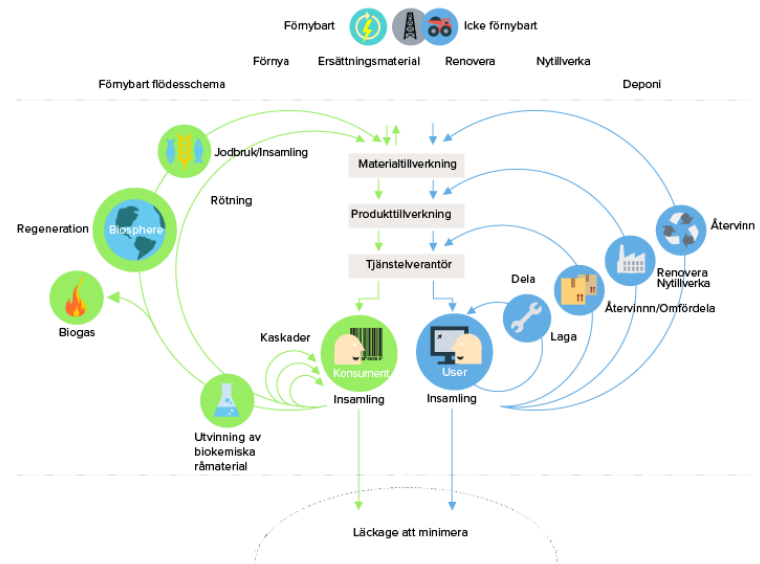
Förnybart

Icke förnybart

Förnya

Ersättningsmaterial

Renovera

Nytillverka

Förnybart flödesschema

Deponi

Jodbruk/Insamling

Materialtillverkning

Rötning

Produkttillverkning

Regeneration

Biosphere

Återvinn

Tjänstelverantör

Renovera Nytillverka

Dela

Biogas

Återvinnn/Omfördela

Laga

Kaskader

Konsument

User

Insamling

Insamling

Utvinning av biokemiska råmaterial

Läckage att minimera